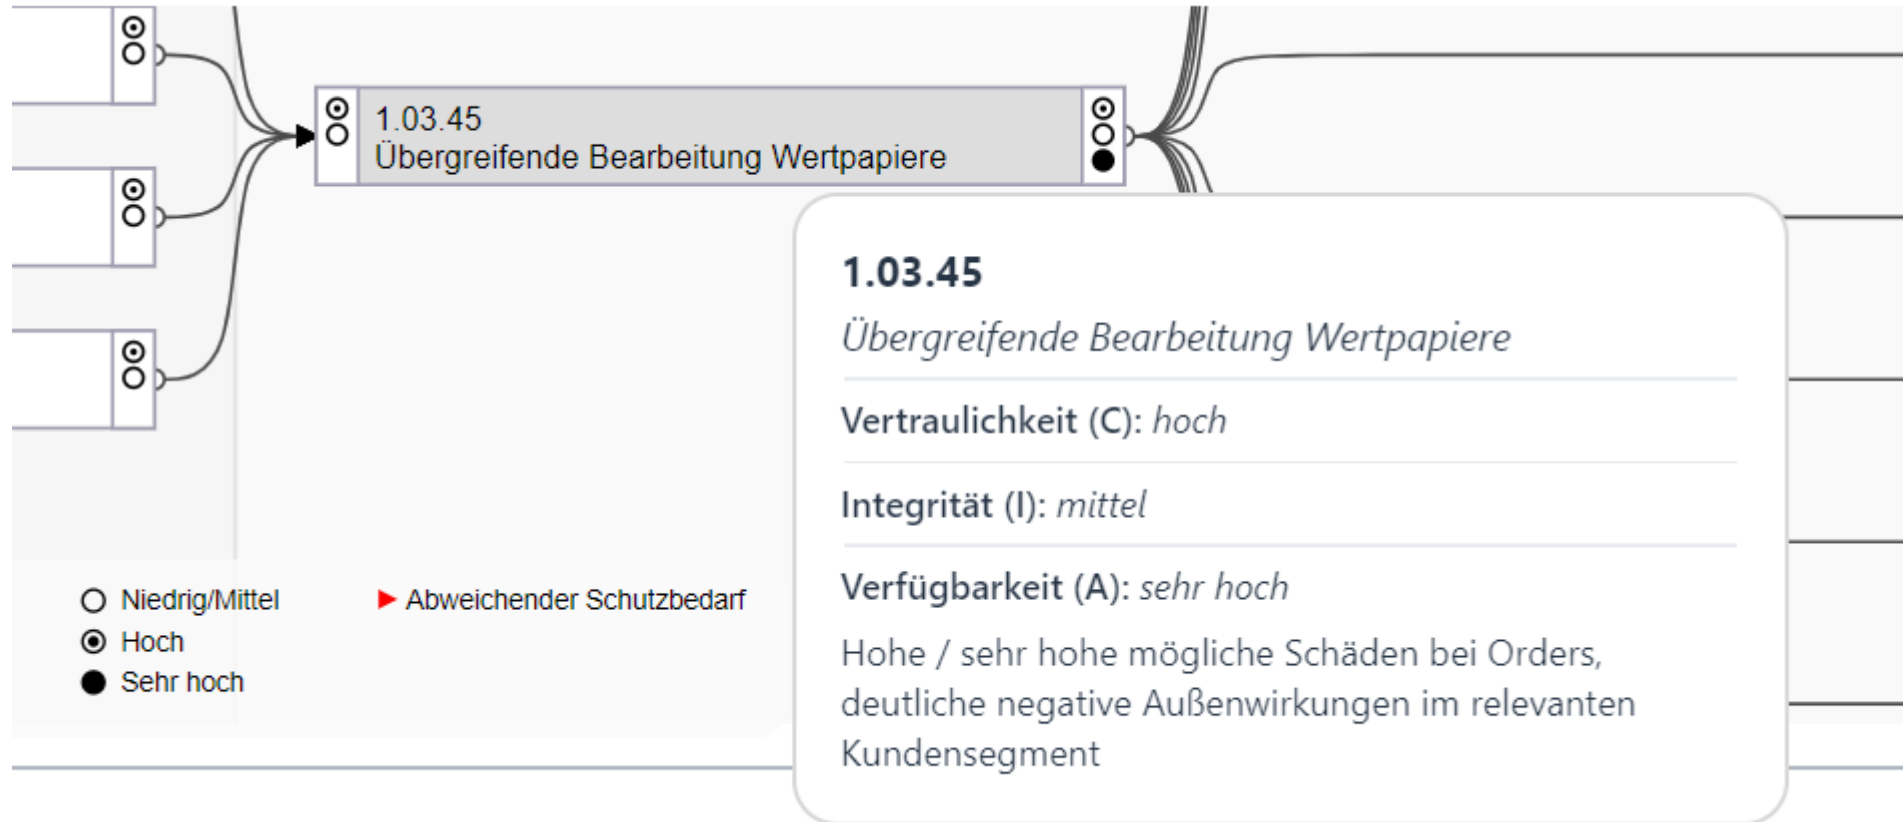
1.03.45
Übergreifende Bearbeitung Wertpapiere

1.03.45

Übergreifende Bearbeitung Wertpapiere

Vertraulichkeit (C): hoch

Integrität (I): mittel

Verfügbarkeit (A): sehr hoch

Hohe / sehr hohe mögliche Schäden bei Orders, deutliche negative Außenwirkungen im relevanten Kundensegment

Niedrig/Mittel
Hoch
Sehr hoch

Abweichender Schutzbedarf